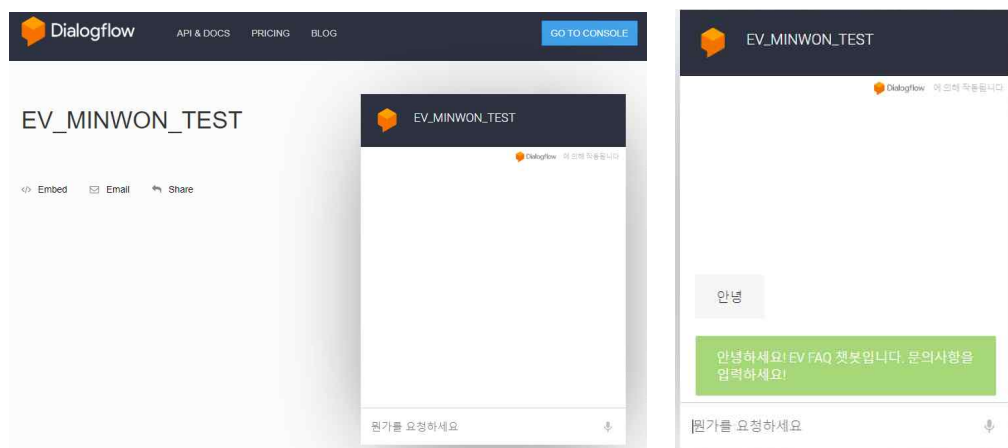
Dialogflow API & DOCS PRICING BLOG GO TO CONSOLE

EV_MINWON_TEST

Embed Email Share

EV_MINWON_TEST

Dialogflow 에 의해 작동됩니다

뭔가를 요청하세요

EV_MINWON_TEST

Dialogflow 에 의해 작동됩니다

안녕

안녕하세요! EV FAQ 챗봇입니다. 문의사항을 입력하세요!

뭔가를 요청하세요